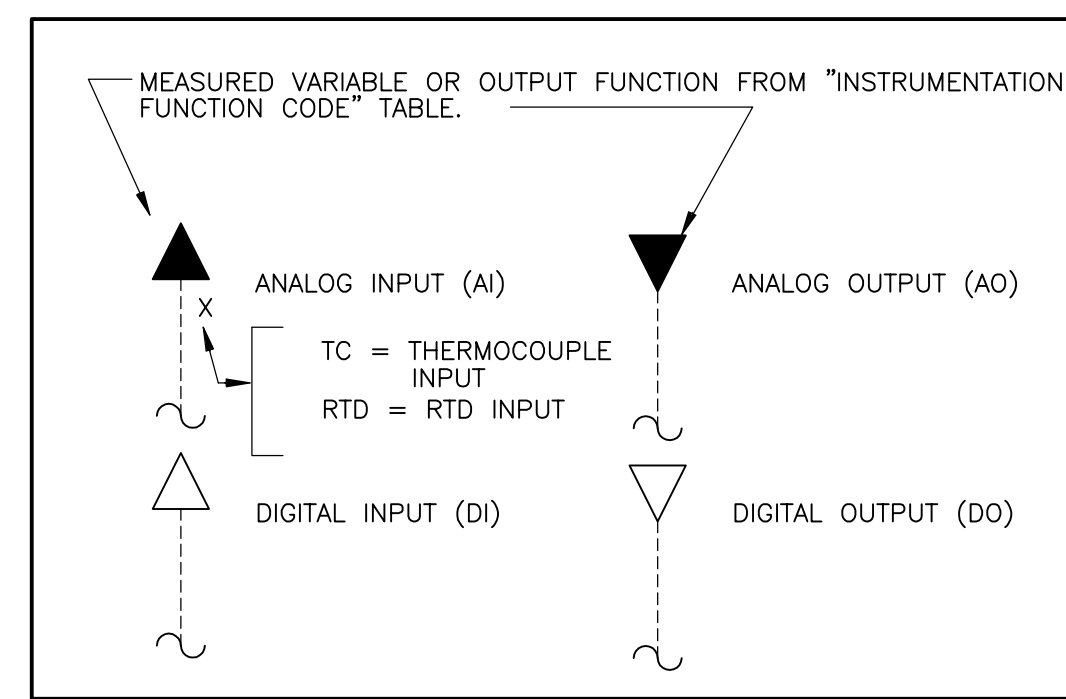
MEASURED VARIABLE OR OUTPUT FUNCTION FROM "INSTRUMENTATION FUNCTION CODE" TABLE.

ANALOG INPUT (AI)

X

TC = THERMOCOUPLE INPUT
RTD = RTD INPUT

ANALOG OUTPUT (AO)

DIGITAL INPUT (DI)

DIGITAL OUTPUT (DO)